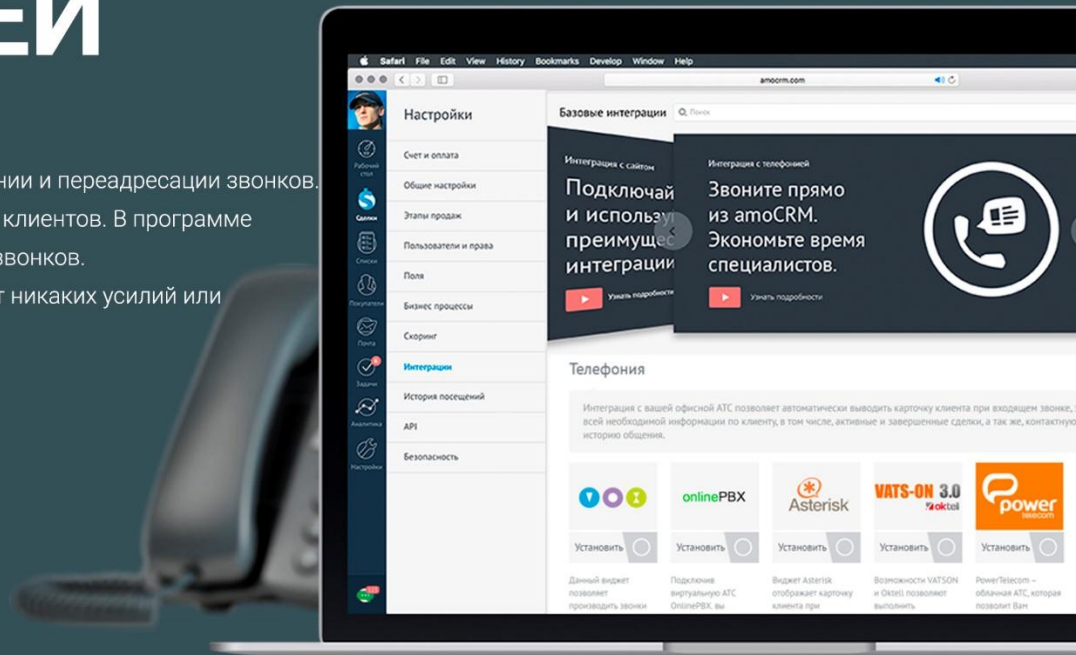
ЕЙ

нии и переадресации звонков.
клиентов. В программе
звонков.
т никаких усилий или

Safari File Edit View History Bookmarks Develop Window Help

amocrm.com

Рабочий стол
Сделки
Списки
Покупатели
Почта
Задачи
Аналитика
Настройки

Настройки

Счет и оплата
Общие настройки
Этапы продаж
Пользователи и права
Поля
Бизнес процессы
Скоринг
Интеграции
История посещений
API
Безопасность

Базовые интеграции Поиск

Интеграция с сайтом
Подключай
и использу
преимущес
интеграции
Узнать подробности

Интеграция с телефонией
Звоните прямо
из amoCRM.
Экономьте время
специалистов.
Узнать подробности

Телефония

Интеграция с вашей офисной АТС позволяет автоматически выводить карточку клиента при входящем звонке, всей необходимой информации по клиенту, в том числе, активные и завершенные сделки, а так же, контактную историю общения.

onlinePBX
Asterisk
VATS-ON 3.0 oktell
power telecom

Установить
Установить
Установить
Установить
Установить

Данный виджет позволяет производить звонки
Подключив виртуальную АТС OnlinePBX, вы
Виджет Asterisk отображает карточку клиента при
Возможности VATSON и Oktell позволяют выполнить
PowerTelecom – облачная АТС, которая позволит Вам